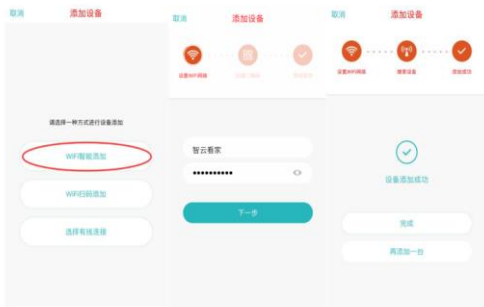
取消 添加设备

请选择一种方式进行设备添加

WiFi智能添加

WiFi扫码添加

选择有线连接

取消 添加设备

设置WiFi网络 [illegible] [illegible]

智云看家

••••••••••

下一步

取消 添加设备

设置WiFi网络 搜索设备 添加成功

设备添加成功

完成

再添加一台